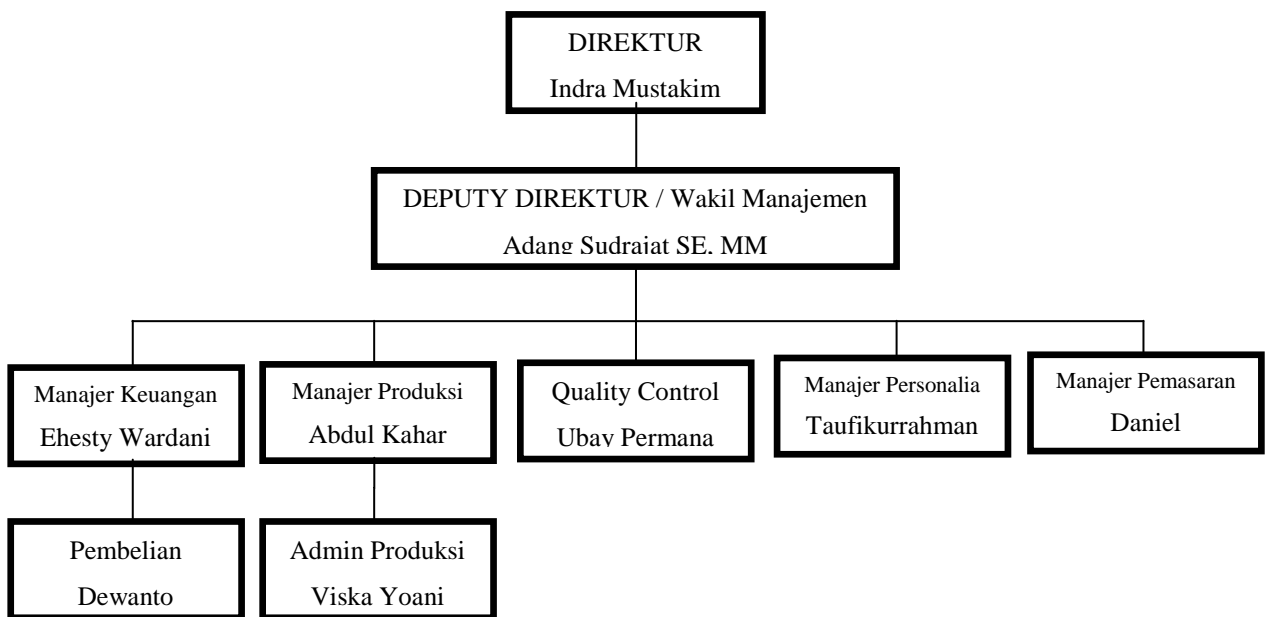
DIREKTUR
Indra Mustakim

DEPUTY DIREKTUR / Wakil Manajemen
Adang Sudrajat SE. MM

Manajer Keuangan
Ehesty Wardani

Manajer Produksi
Abdul Kahar

Quality Control
Ubay Permana

Manajer Personalia
Taufikurrahman

Manajer Pemasaran
Daniel

Pembelian
Dewanto

Admin Produksi
Viska Yoani